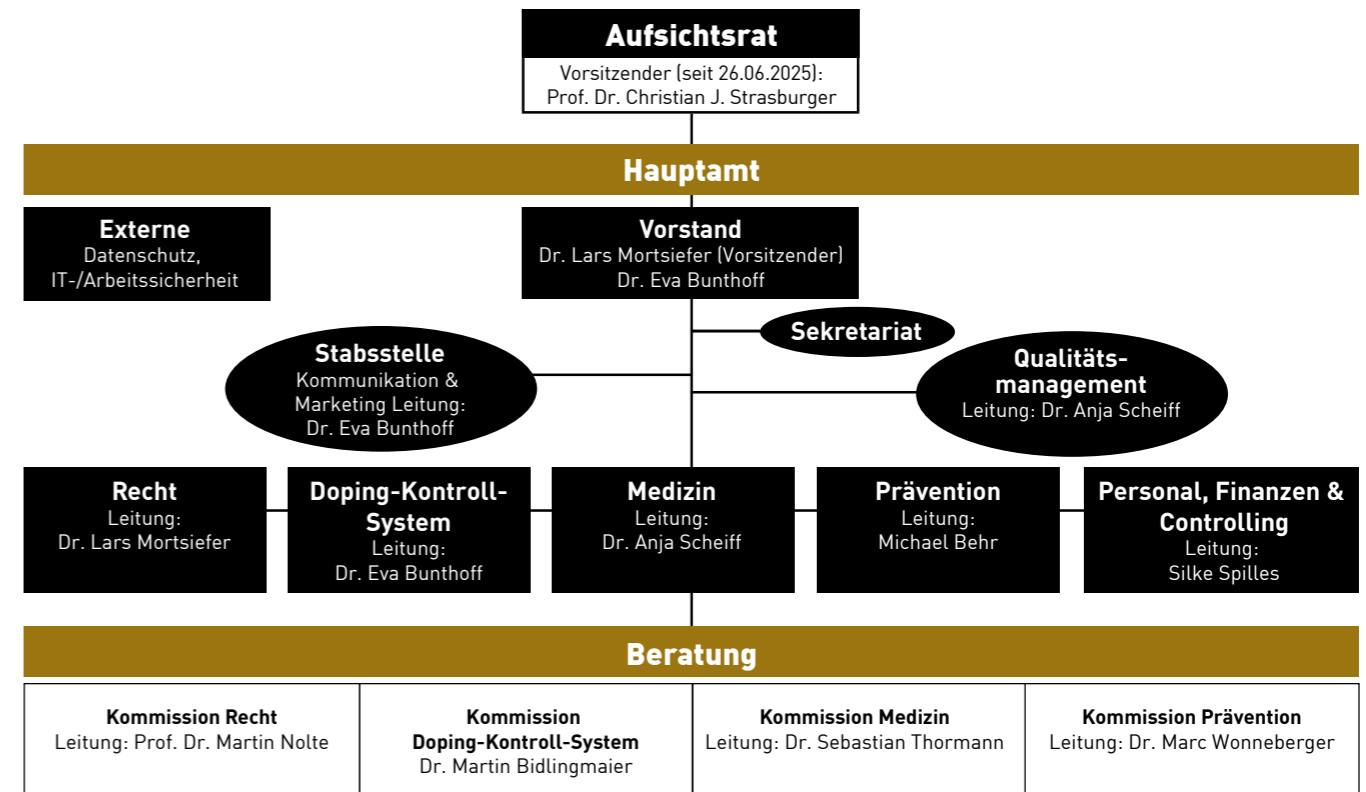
Aufsichtsrat
Vorsitzender (seit 26.06.2025):
Prof. Dr. Christian J. Strasburger

Hauptamt

Externe
Datenschutz,
IT-/Arbeitssicherheit

Vorstand
Dr. Lars Mortsiefer (Vorsitzender)
Dr. Eva Bunthoff

Sekretariat

Stabsstelle
Kommunikation & Marketing Leitung:
Dr. Eva Bunthoff

Qualitätsmanagement
Leitung: Dr. Anja Scheiff

Recht
Leitung:
Dr. Lars Mortsiefer

Doping-Kontroll-System
Leitung:
Dr. Eva Bunthoff

Medizin
Leitung:
Dr. Anja Scheiff

Prävention
Leitung:
Michael Behr

Personal, Finanzen & Controlling
Leitung:
Silke Spilles

Beratung

| Kommission Recht<br>Leitung: Prof. Dr. Martin Nolte | Kommission<br>Doping-Kontroll-System<br>Dr. Martin Bidlingmaier | Kommission Medizin<br>Leitung: Dr. Sebastian Thormann | Kommission Prävention<br>Leitung: Dr. Marc Wonneberger |
|---|---|---|---|